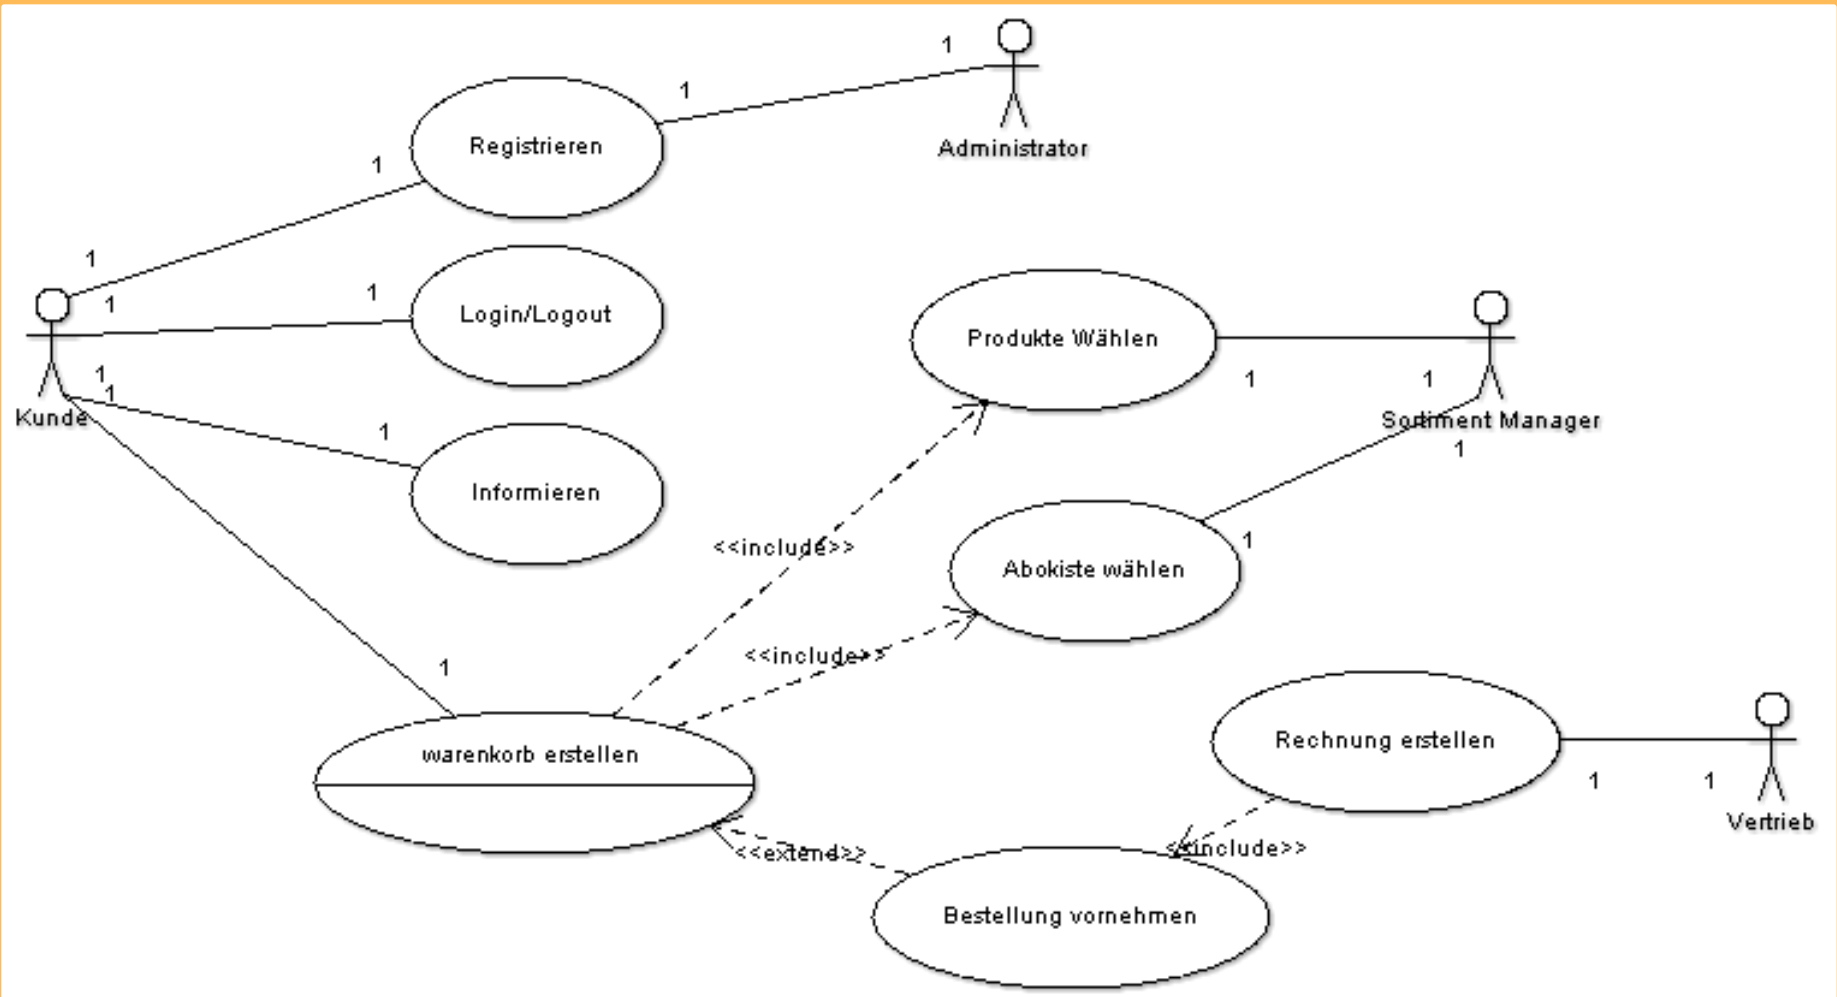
1

1

Administrator

Registrieren

1

1

1

1

Login/Logout

Kunde

1

1

1

Informieren

Produkte Wählen

1

1

Sortiment Manager

1

<<include>>

Abokiste wählen

1

<<include>>

1

warenkorb erstellen

Rechnung erstellen

1

1

Vertrieb

<<extend>>

<<include>>

Bestellung vornehmen